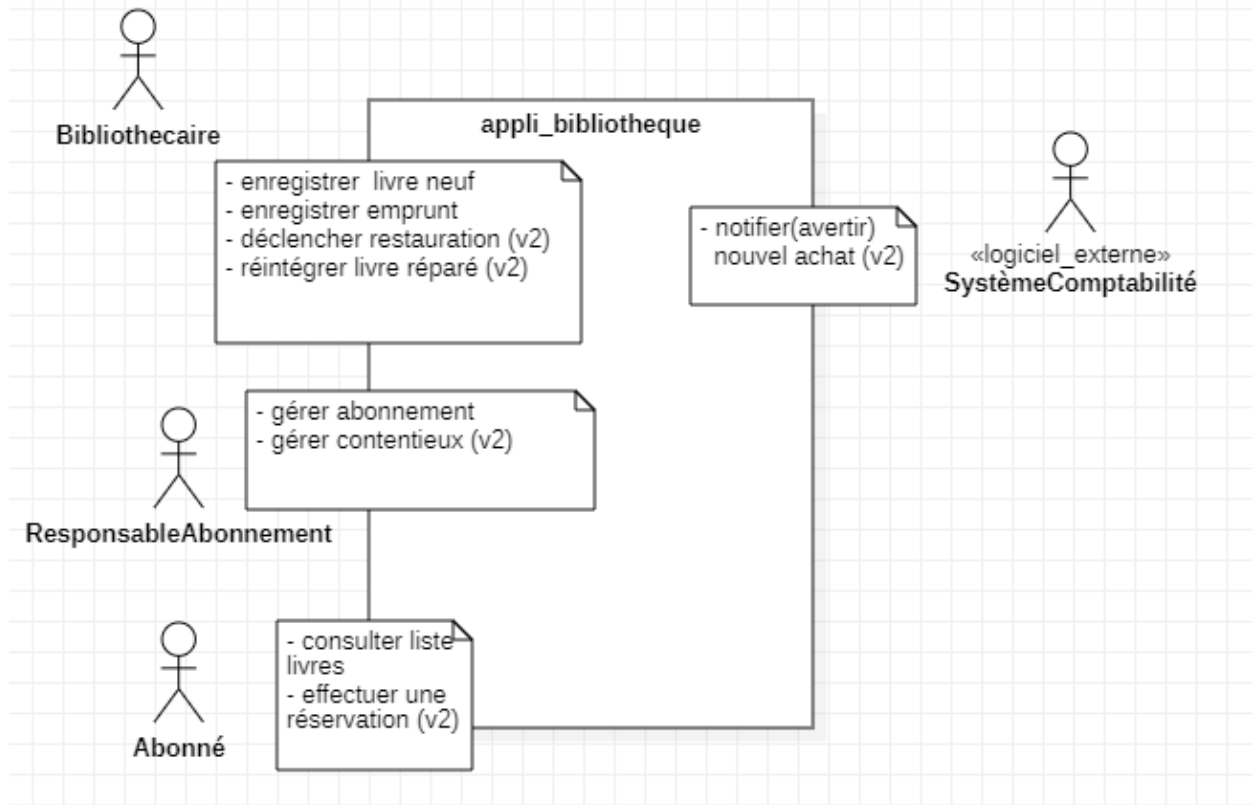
Bibliothecaire

appli_bibliotheque

- enregistrer livre neuf
- enregistrer emprunt
- déclencher restauration (v2)
- réintégrer livre réparé (v2)

- notifier(avertir) nouvel achat (v2)

«logiciel_externe»
SystèmeComptabilité

- gérer abonnement
- gérer contentieux (v2)

ResponsableAbonnement

- consulter liste livres
- effectuer une réservation (v2)

Abonné